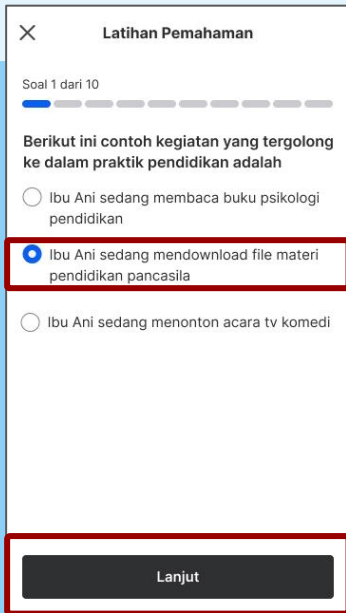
Latihan Pemahaman

Soal 1 dari 10

Berikut ini contoh kegiatan yang tergolong ke dalam praktik pendidikan adalah

Ibu Ani sedang membaca buku psikologi pendidikan

Ibu Ani sedang mendownload file materi pendidikan pancasila

Ibu Ani sedang menonton acara tv komedi

Lanjut